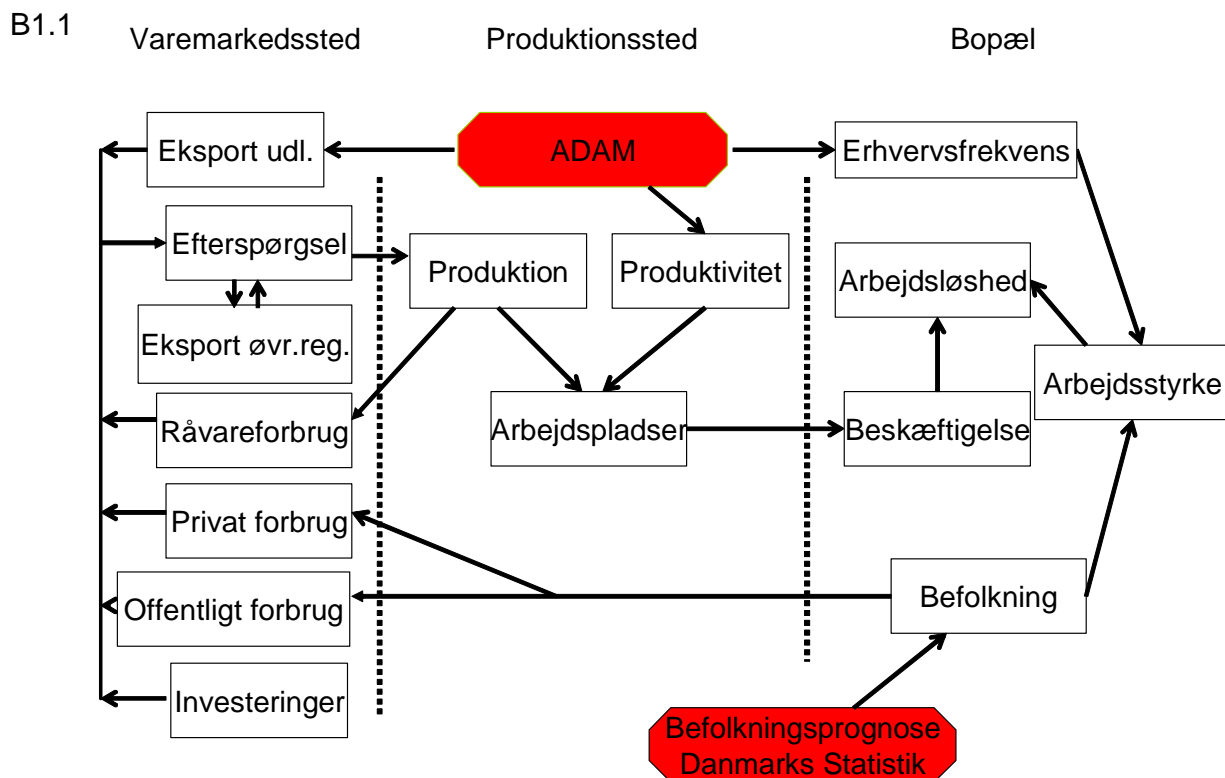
B1.1

Varemarkedssted

Produktionssted

Bopæl

Eksport udl.

ADAM

Erhvervsfrekvens

Efterspørgsel

Produktion

Produktivitet

Arbejdsløshed

Eksport øvr.reg.

Arbejdsstyrke

Råvareforbrug

Arbejdspladser

Beskæftigelse

Privat forbrug

Offentligt forbrug

Befolkning

Investeringer

Befolkningsprognose Danmarks Statistik